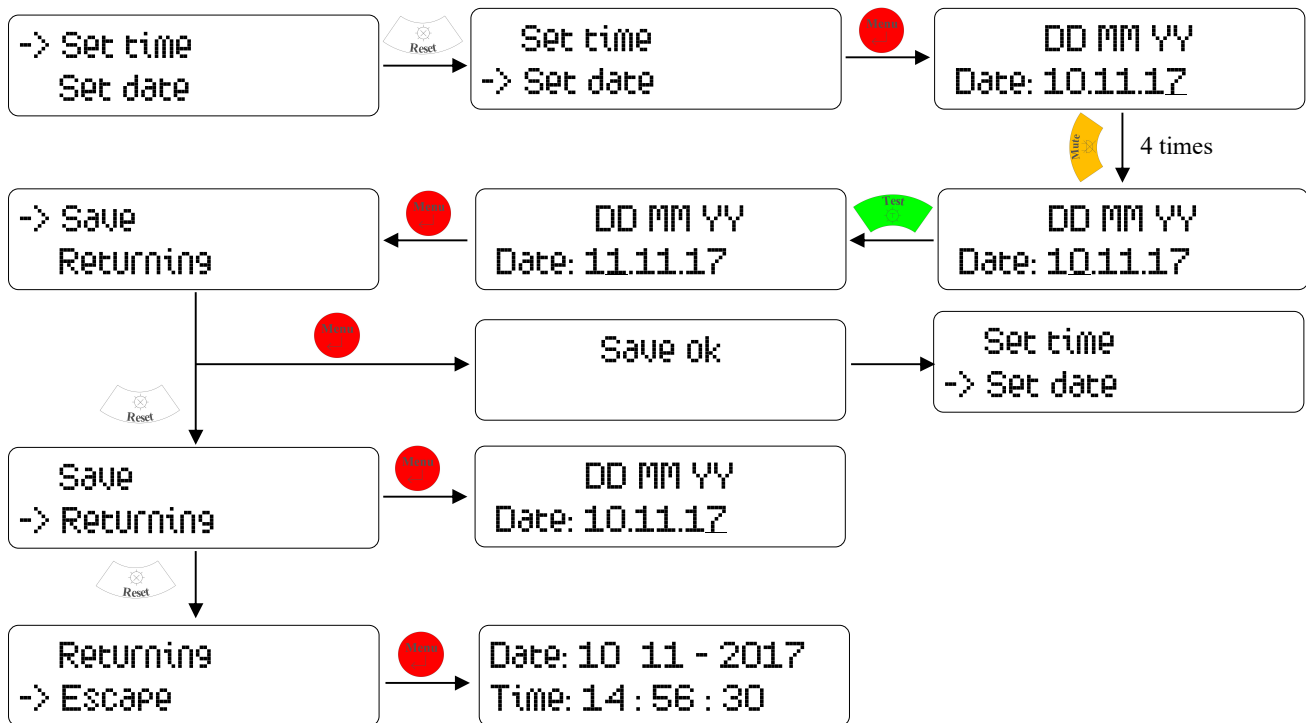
-> Set time
Set date

Reset

Set time
-> Set date

Menu

DD MM YY
Date: 10.11.17

Mute

4 times

-> Save
Returning

Menu

DD MM YY
Date: 11.11.17

Test

DD MM YY
Date: 10.11.17

Menu

Save ok

Set time
-> Set date

Reset

Save
-> Returning

Menu

DD MM YY
Date: 10.11.17

Reset

Returning
-> Escape

Menu

Date: 10 11 - 2017
Time: 14 : 56 : 30